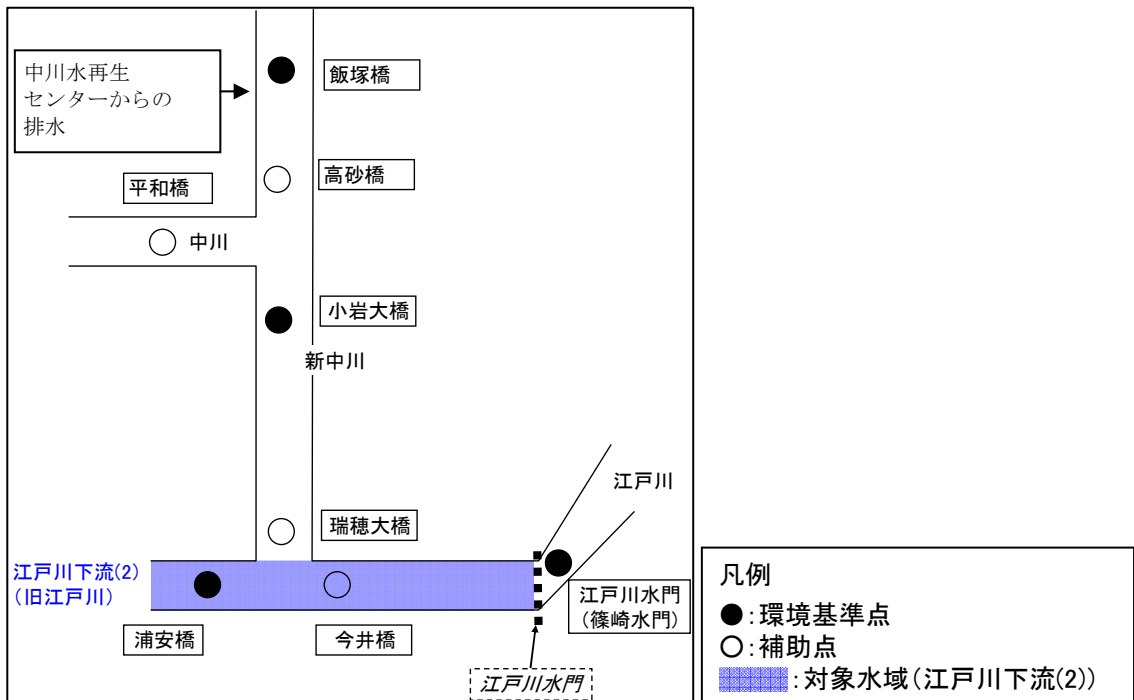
中川水再生センターからの排水

飯塚橋

平和橋

高砂橋

中川

小岩大橋

新中川

江戸川

瑞穂大橋

江戸川下流(2)
(旧江戸川)

江戸川水門
(篠崎水門)

浦安橋

今井橋

江戸川水門

凡例
●:環境基準点
○:補助点
:対象水域(江戸川下流(2))